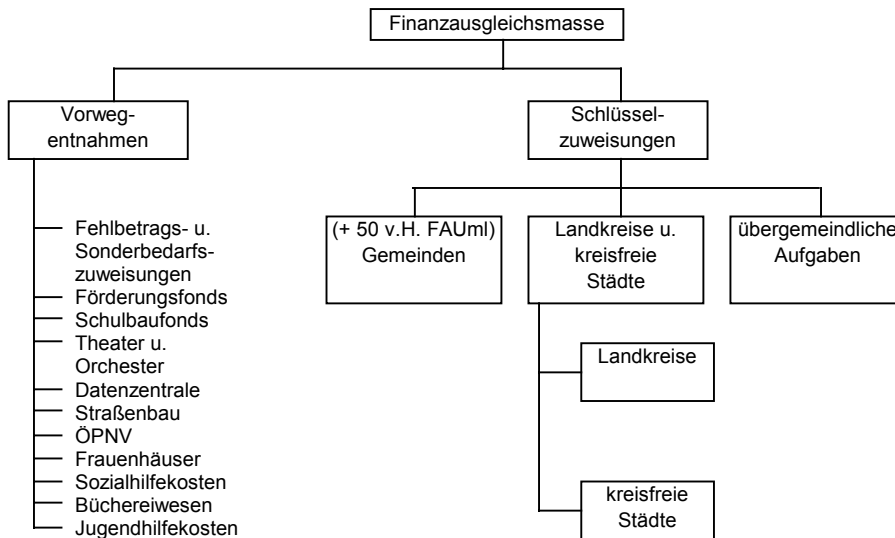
Finanzausgleichsmasse

Vorwegentnahmen

Schlüsselzuweisungen

Fehlbetrags- u. Sonderbedarfszuweisungen
Förderungsfonds
Schulbaufonds
Theater u. Orchester
Datenzentrale
Straßenbau
ÖPNV
Frauenhäuser
Sozialhilfekosten
Büchereiwesen
Jugendhilfekosten

(+ 50 v.H. FAUml) Gemeinden

Landkreise u. kreisfreie Städte

übergemeindliche Aufgaben

Landkreise

kreisfreie Städte